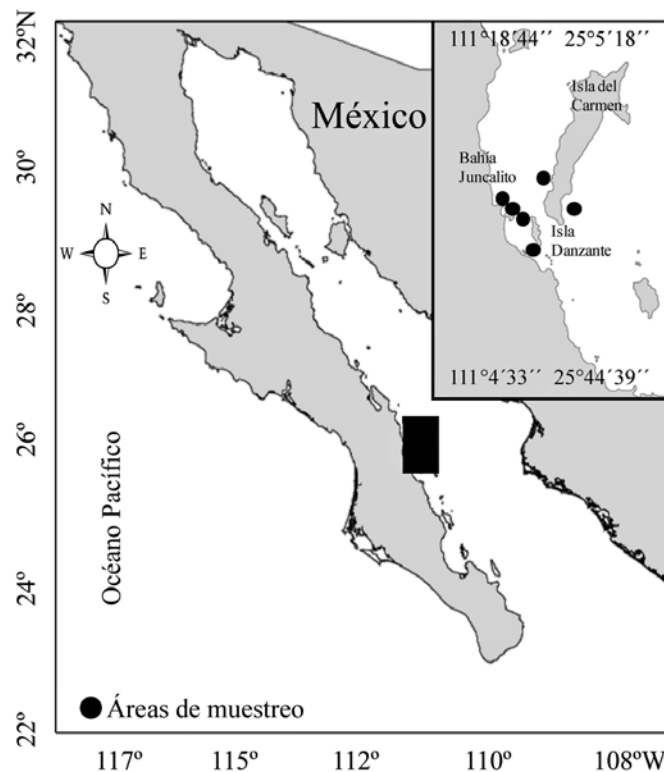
32ºN

30º

28º

26º

24º

22º

México

N
W
E
S

Océano Pacífico

111°18′44′′ 25°5′18′′

Isla del Carmen

Bahía Juncalito

Isla Danzante

111°4′33′′ 25°44′39′′

Áreas de muestreo

117º 115º 112º 110º 108ºW